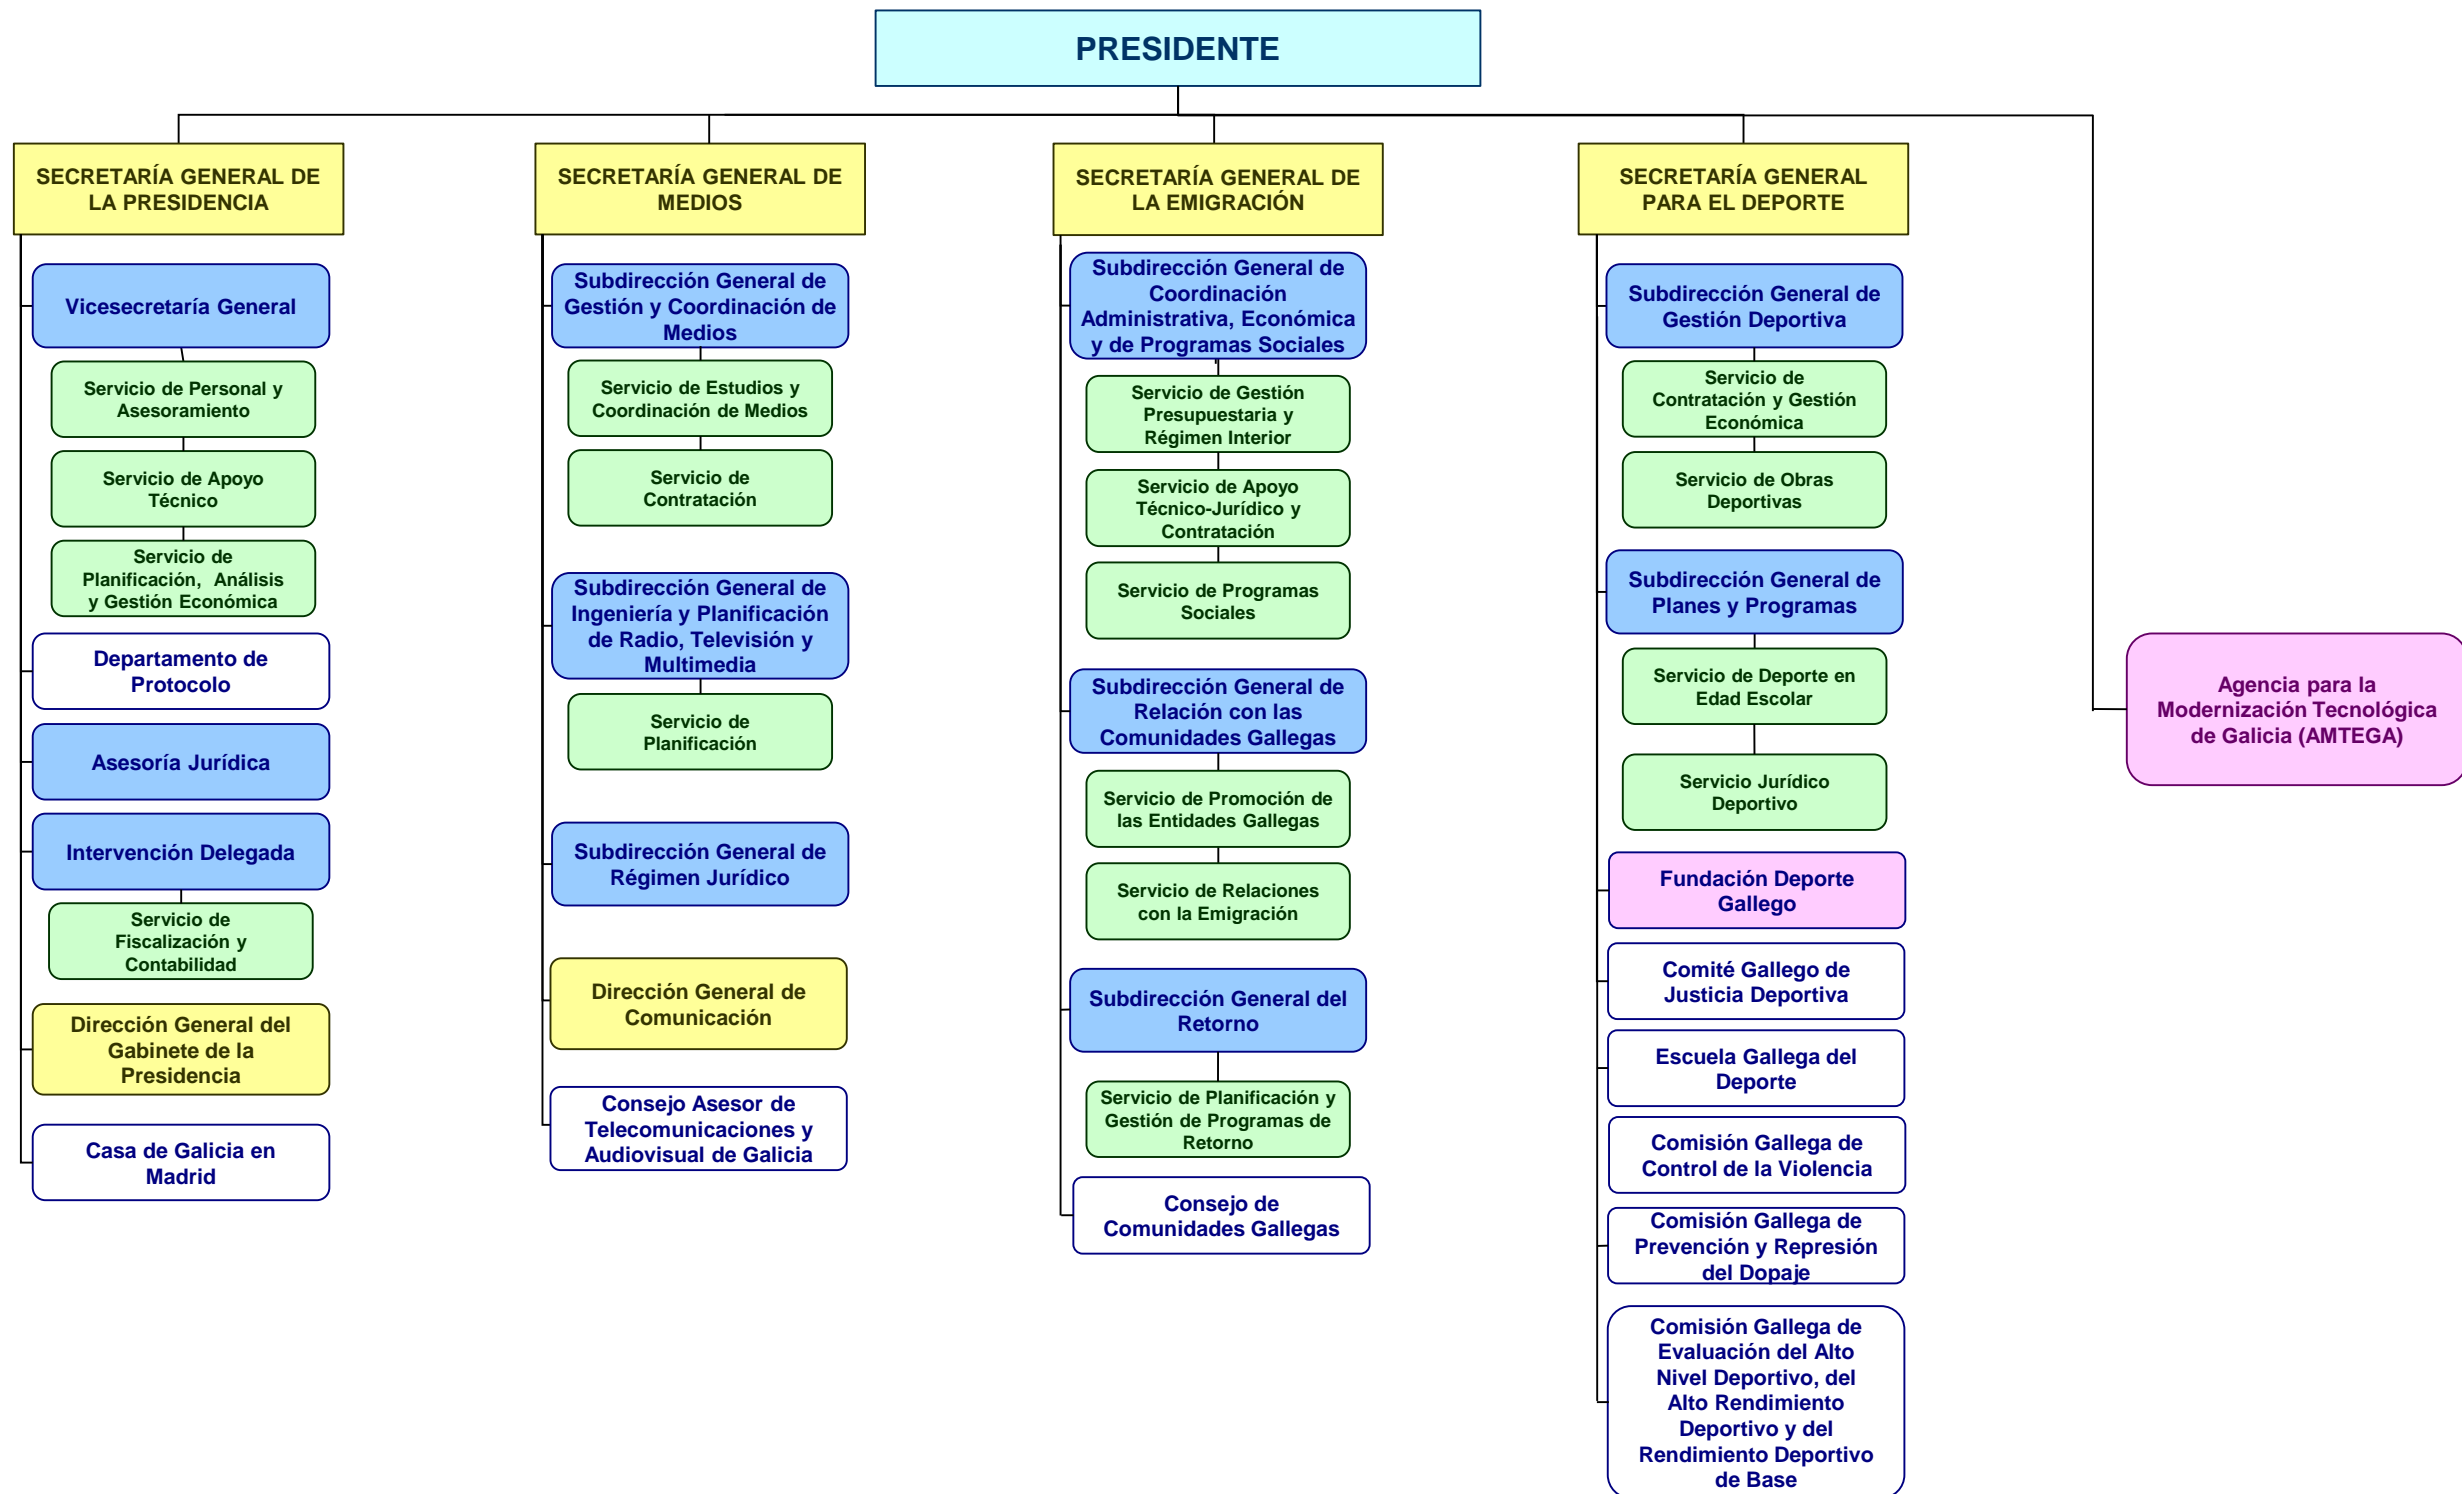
PRESIDENTE

SECRETARÍA GENERAL DE LA PRESIDENCIA

Vicesecretaría General

Servicio de Personal y Asesoramiento

Servicio de Apoyo Técnico

Servicio de Planificación, Análisis y Gestión Económica

Departamento de Protocolo

Asesoría Jurídica

Intervención Delegada

Servicio de Fiscalización y Contabilidad

Dirección General del Gabinete de la Presidencia

Casa de Galicia en Madrid

SECRETARÍA GENERAL DE MEDIOS

Subdirección General de Gestión y Coordinación de Medios

Servicio de Estudios y Coordinación de Medios

Servicio de Contratación

Subdirección General de Ingeniería y Planificación de Radio, Televisión y Multimedia

Servicio de Planificación

Subdirección General de Régimen Jurídico

Dirección General de Comunicación

Consejo Asesor de Telecomunicaciones y Audiovisual de Galicia

SECRETARÍA GENERAL DE LA EMIGRACIÓN

Subdirección General de Coordinación Administrativa, Económica y de Programas Sociales

Servicio de Gestión Presupuestaria y Régimen Interior

Servicio de Apoyo Técnico-Jurídico y Contratación

Servicio de Programas Sociales

Subdirección General de Relación con las Comunidades Gallegas

Servicio de Promoción de las Entidades Gallegas

Servicio de Relaciones con la Emigración

Subdirección General del Retorno

Servicio de Planificación y Gestión de Programas de Retorno

Consejo de Comunidades Gallegas

SECRETARÍA GENERAL PARA EL DEPORTE

Subdirección General de Gestión Deportiva

Servicio de Contratación y Gestión Económica

Servicio de Obras Deportivas

Subdirección General de Planes y Programas

Servicio de Deporte en Edad Escolar

Servicio Jurídico Deportivo

Fundación Deporte Gallego

Comité Gallego de Justicia Deportiva

Escuela Gallega del Deporte

Comisión Gallega de Control de la Violencia

Comisión Gallega de Prevención y Represión del Dopaje

Comisión Gallega de Evaluación del Alto Nivel Deportivo, del Alto Rendimiento Deportivo y del Rendimiento Deportivo de Base

Agencia para la Modernización Tecnológica de Galicia (AMTEGA)